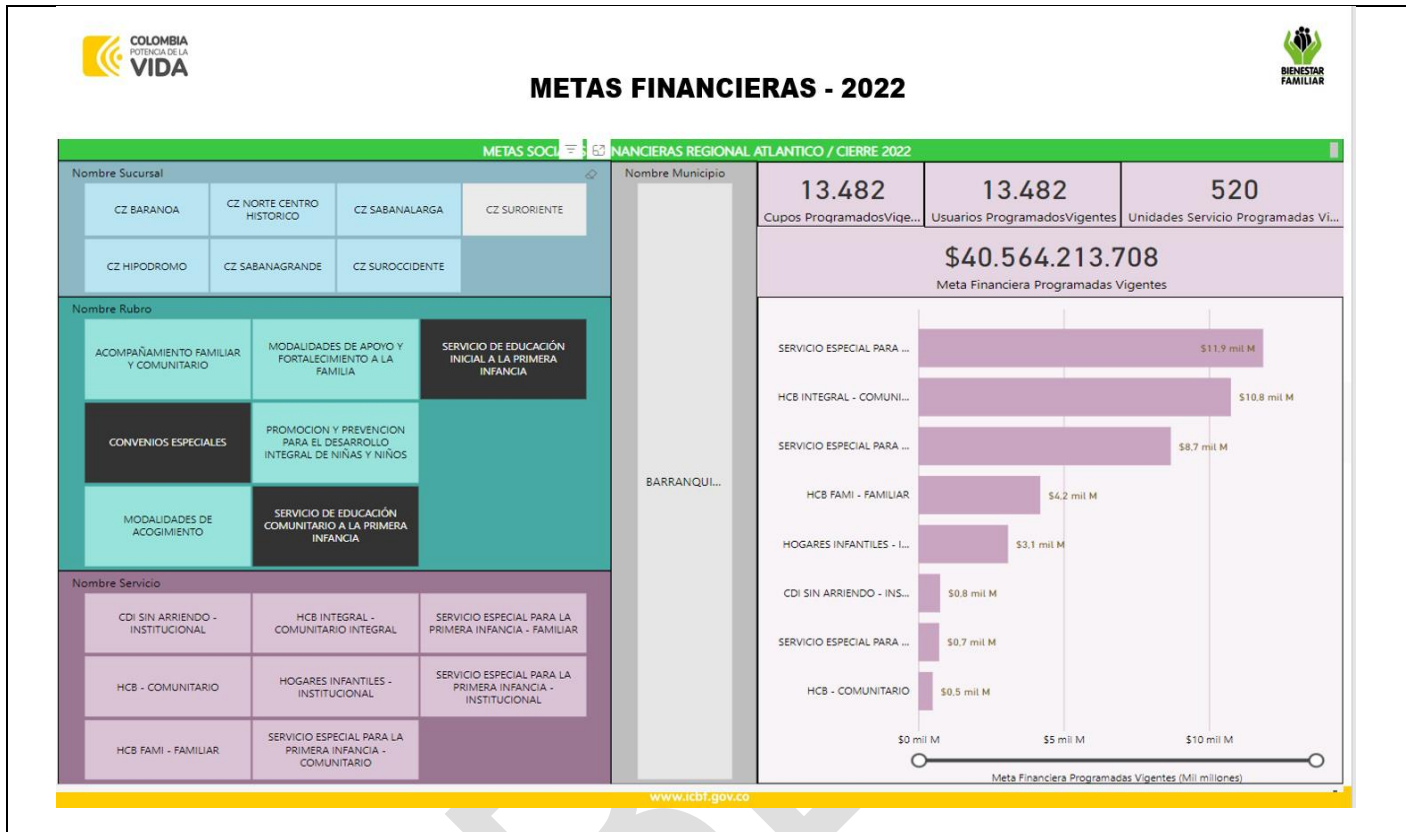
COLOMBIA POTENCIA DE LA VIDA

METAS FINANCIERAS - 2022

BIENESTAR FAMILIAR

METAS SOCI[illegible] NANCIERAS REGIONAL ATLANTICO / CIERRE 2022

Nombre Sucursal

CZ BARANOA
CZ NORTE CENTRO HISTORICO
CZ SABANALARGA
CZ SURORIENTE
CZ HIPODROMO
CZ SABANAGRANDE
CZ SUROCCIDENTE

Nombre Rubro

ACOMPAÑAMIENTO FAMILIAR Y COMUNITARIO
MODALIDADES DE APOYO Y FORTALECIMIENTO A LA FAMILIA
SERVICIO DE EDUCACIÓN INICIAL A LA PRIMERA INFANCIA
CONVENIOS ESPECIALES
PROMOCION Y PREVENCION PARA EL DESARROLLO INTEGRAL DE NIÑAS Y NIÑOS
MODALIDADES DE ACOGIMIENTO
SERVICIO DE EDUCACIÓN COMUNITARIO A LA PRIMERA INFANCIA

Nombre Servicio

CDI SIN ARRIENDO - INSTITUCIONAL
HCB INTEGRAL - COMUNITARIO INTEGRAL
SERVICIO ESPECIAL PARA LA PRIMERA INFANCIA - FAMILIAR
HCB - COMUNITARIO
HOGARES INFANTILES - INSTITUCIONAL
SERVICIO ESPECIAL PARA LA PRIMERA INFANCIA - INSTITUCIONAL
HCB FAMI - FAMILIAR
SERVICIO ESPECIAL PARA LA PRIMERA INFANCIA - COMUNITARIO

Nombre Municipio

BARRANQUI...

13.482
Cupos ProgramadosVige...

13.482
Usuarios ProgramadosVigentes

520
Unidades Servicio Programadas Vi...

$40.564.213.708
Meta Financiera Programadas Vigentes

SERVICIO ESPECIAL PARA ... $11,9 mil M
HCB INTEGRAL - COMUNI... $10,8 mil M
SERVICIO ESPECIAL PARA ... $8,7 mil M
HCB FAMI - FAMILIAR $4,2 mil M
HOGARES INFANTILES - I... $3,1 mil M
CDI SIN ARRIENDO - INS... $0,8 mil M
SERVICIO ESPECIAL PARA ... $0,7 mil M
HCB - COMUNITARIO $0,5 mil M

$0 mil M
$5 mil M
$10 mil M

Meta Financiera Programadas Vigentes (Mil millones)

www.icbf.gov.co